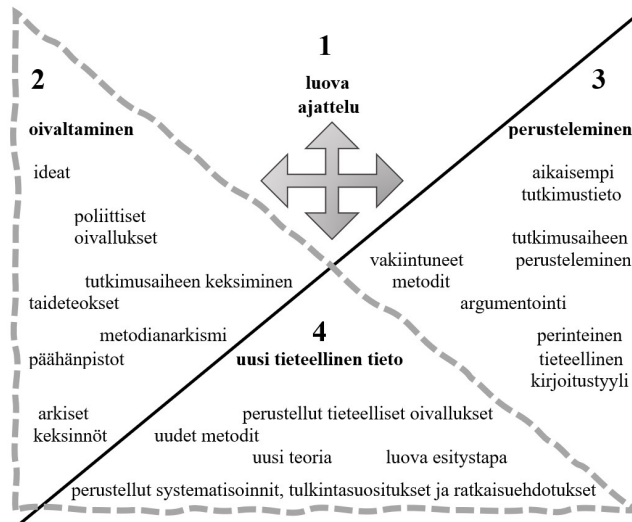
1

luova ajattelu

2

oivaltaminen

ideat

poliittiset oivallukset

tutkimusaiheen keksiminen

taideteokset

metodianarkismi

päähänpistot

arkiset keksinnöt

3

perusteleminen

aikaisempi tutkimustieto

tutkimusaiheen perusteleminen

vakiintuneet metodit

argumentointi

perinteinen tieteellinen kirjoitustyyli

4

uusi tieteellinen tieto

perustellut tieteelliset oivallukset

uudet metodit

uusi teoria

luova esitystapa

perustellut systematisoinnit, tulkintasuositukset ja ratkaisuehdotukset